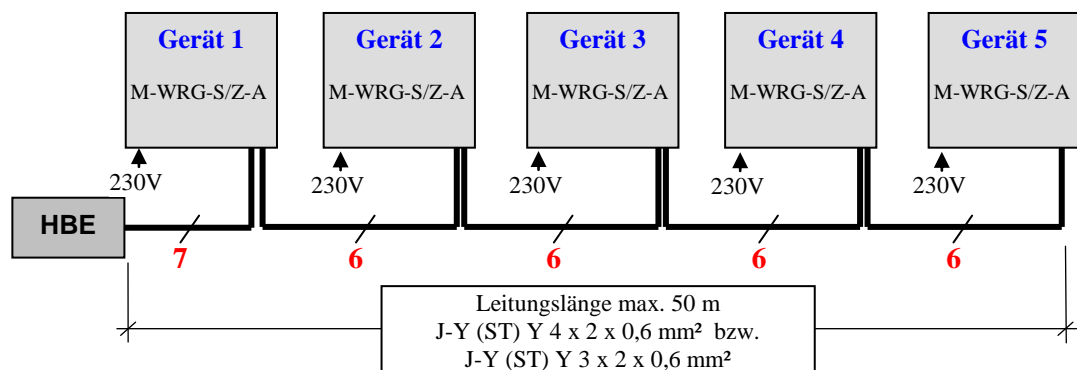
Gerät 1
M-WRG-S/Z-A

Gerät 2
M-WRG-S/Z-A

Gerät 3
M-WRG-S/Z-A

Gerät 4
M-WRG-S/Z-A

Gerät 5
M-WRG-S/Z-A

230V
230V
230V
230V
230V

HBE

7
6
6
6
6

Leitungslänge max. 50 m
J-Y (ST) Y 4 x 2 x 0,6 mm² bzw.
J-Y (ST) Y 3 x 2 x 0,6 mm²